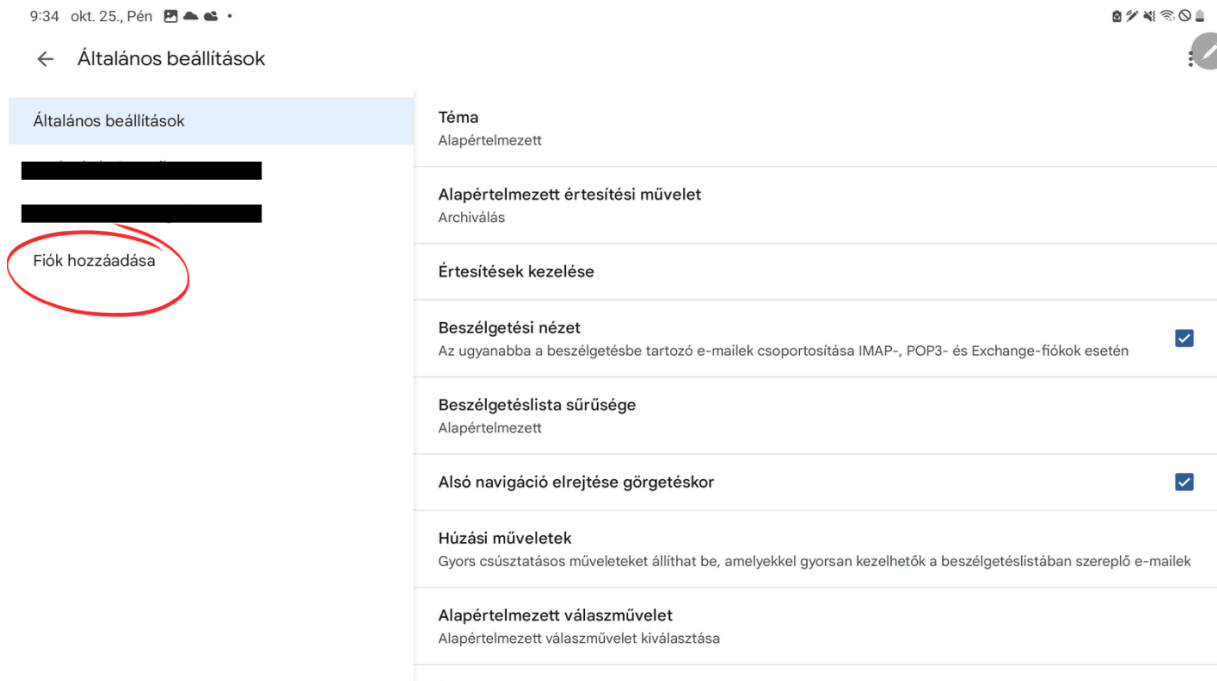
9:34 okt. 25., Pén

← Általános beállítások

Általános beállítások

Fiók hozzáadása

Téma
Alapértelmezett

Alapértelmezett értesítési művelet
Archiválás

Értesítések kezelése

Beszélgetési nézet
Az ugyanabba a beszélgetésbe tartozó e-mailek csoportosítása IMAP-, POP3- és Exchange-fiókok esetén

Beszélgetéslista sűrűsége
Alapértelmezett

Alsó navigáció elrejtése görgetéskor

Húzási műveletek
Gyors csúsztatásos műveleteket állíthat be, amelyekkel gyorsan kezelhetők a beszélgetéslistában szereplő e-mailek

Alapértelmezett válaszművelet
Alapértelmezett válaszművelet kiválasztása